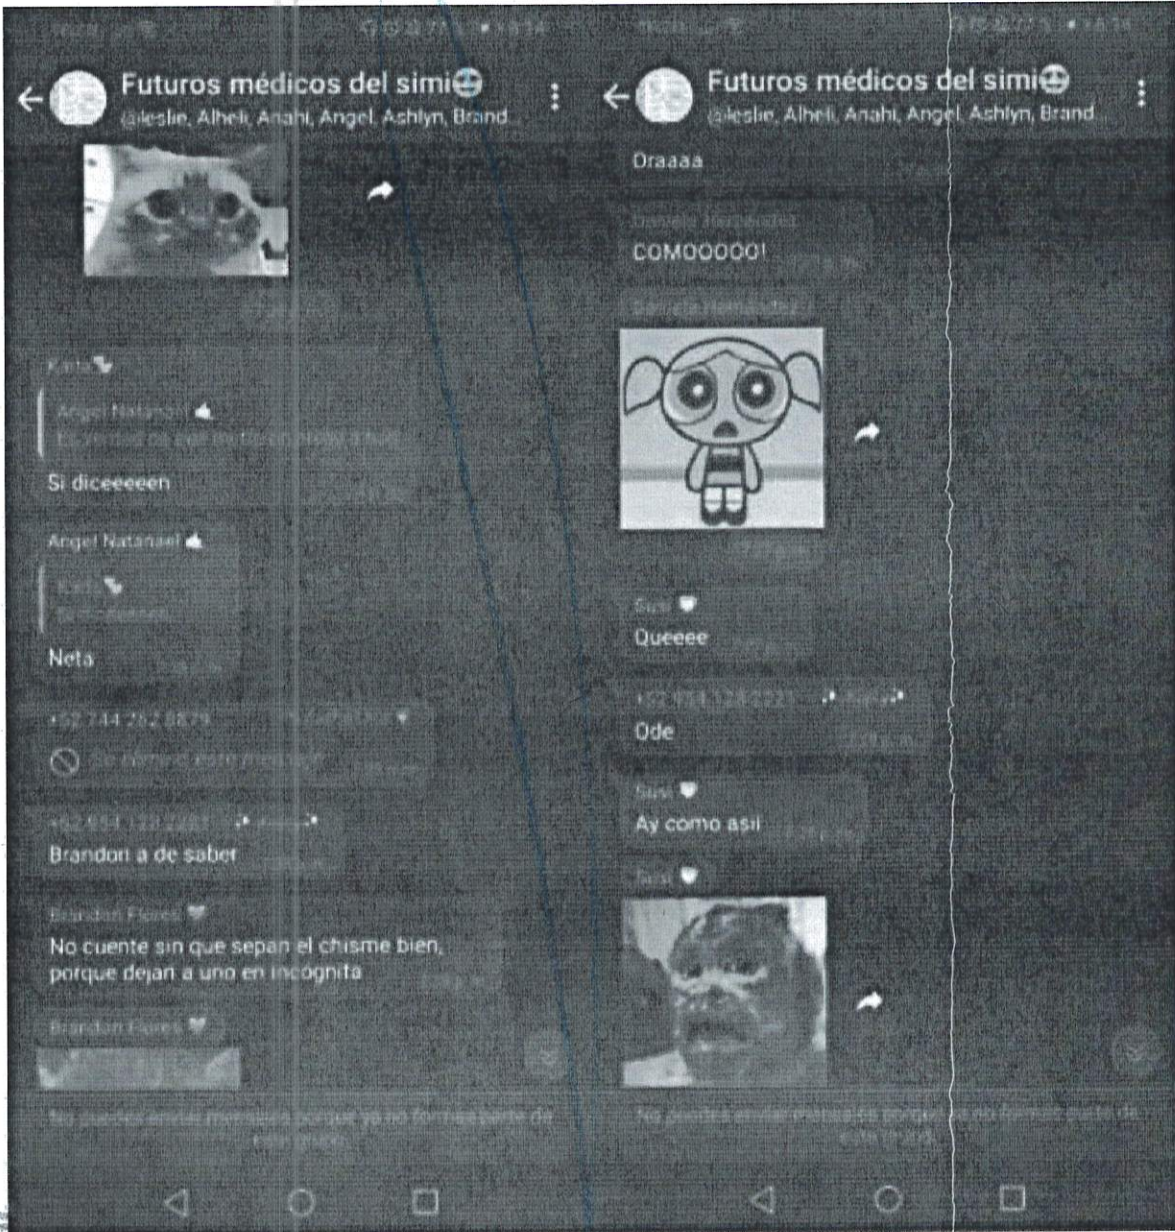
Futuros médicos del simi🤩
@leslie, Alheli, Anahi, Angel, Ashlyn, Brand...

Karla
Angel Natanael
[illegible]
Si diceeeeen

Angel Natanael
Karla
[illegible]
Neta

+52 744 252 8879
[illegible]

+52 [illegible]
Brandon a de saber

Brandon Flores
No cuente sin que sepan el chisme bien, porque dejan a uno en incognita

Brandon Flores

No puedes enviar mensajes porque ya no formas parte de este grupo.

Futuros médicos del simi🤩
@leslie, Alheli, Anahi, Angel, Ashlyn, Brand...

Draaaa

Daniela Hernandez
COMOOOOO!

Daniela Hernandez

Susi
Queeee

+52 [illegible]
Ode

Susi
Ay como asi

Susi

No puedes enviar mensajes porque ya no formas parte de este grupo.